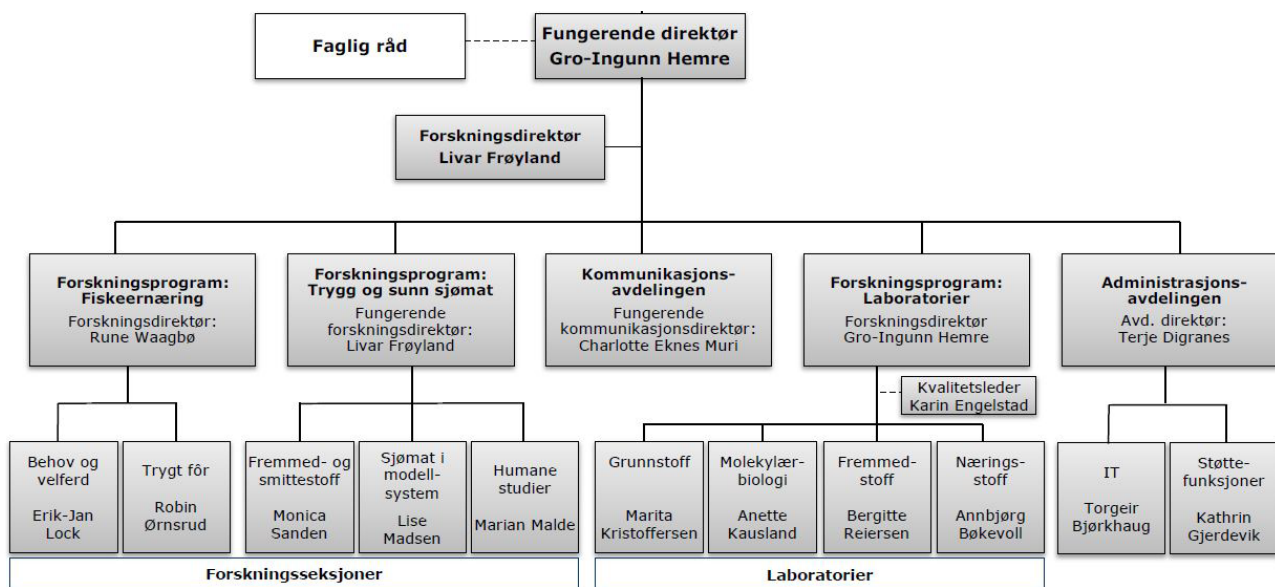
Faglig råd

Fungerende direktør
Gro-Ingunn Hemre

Forskningsdirektør
Livar Frøyland

Forskningsprogram: Fiskeernæring
Forskningsdirektør: Rune Waagbø

Forskningsprogram: Trygg og sunn sjømat
Fungerende forskningsdirektør: Livar Frøyland

Kommunikasjonsavdelingen
Fungerende kommunikasjonsdirektør: Charlotte Eknes Muri

Forskningsprogram: Laboratorier
Forskningsdirektør Gro-Ingunn Hemre

Administrasjonsavdelingen
Avd. direktør: Terje Digranes

Kvalitetsleder
Karin Engelstad

Behov og velferd
Erik-Jan Lock

Trygt fôr
Robin Ørnsrud

Fremmed- og smittestoff
Monica Sanden

Sjømat i modellsystem
Lise Madsen

Humane studier
Marian Malde

Grunnstoff
Marita Kristoffersen

Molekylærbiologi
Anette Kausland

Fremmedstoff
Bergitte Reiersen

Næringsstoff
Annbjørg Bøkevoll

IT
Torgeir Bjørkhaug

Støttefunksjoner
Kathrin Gjerdevik

Forskningsseksjoner

Laboratorier